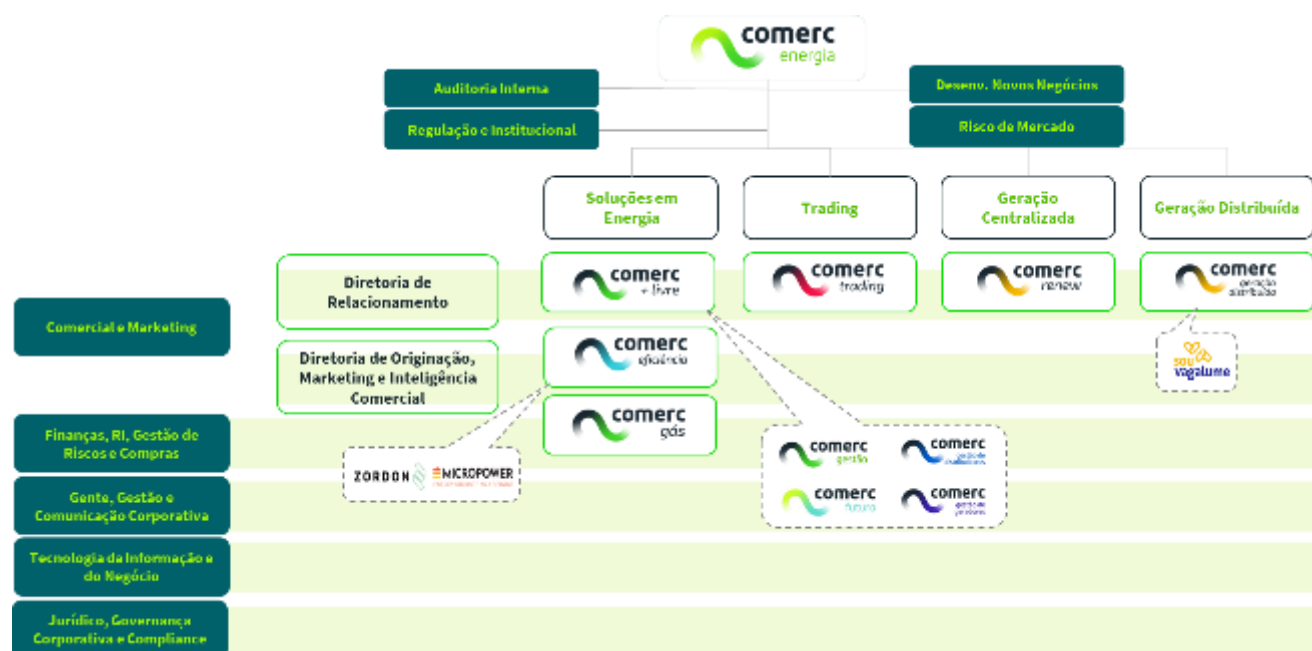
comerc energia

Auditoria Interna

Regulação e Institucional

Desenv. Novos Negócios

Risco de Mercado

Soluções em Energia

Trading

Geração Centralizada

Geração Distribuída

Diretoria de Relacionamento

comerc + livre

comerc trading

comerc renew

comerc geração distribuída

Comercial e Marketing

Diretoria de Originação, Marketing e Inteligência Comercial

comerc eficiência

sou vagalume

comerc gás

Finanças, RI, Gestão de Riscos e Compras

ZORDON MICROPOWER

comerc gestão

comerc gestão de medidores

comerc futuro

comerc gestão de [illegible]

Gente, Gestão e Comunicação Corporativa

Tecnologia da Informação e do Negócio

Jurídico, Governança Corporativa e Compliance